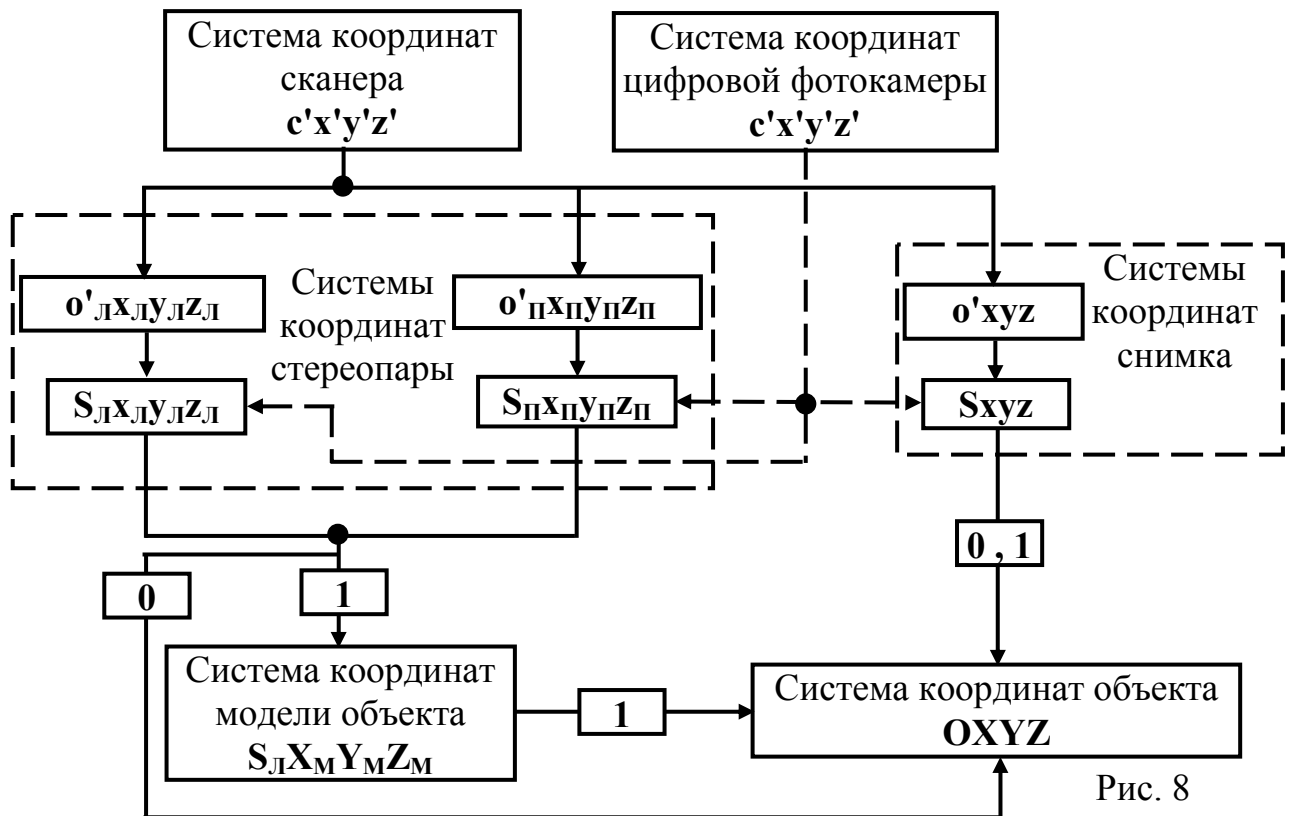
Система координат сканера c'x'y'z'

Система координат цифровой фотокамеры c'x'y'z'

$o'_Л x_Л y_Л z_Л$

Системы координат стереопары

$o'_П x_П y_П z_П$

Системы координат снимка

o'xyz

$S_Л x_Л y_Л z_Л$

$S_П x_П y_П z_П$

Sxyz

0 , 1

0

1

Система координат модели объекта $S_Л X_М Y_М Z_М$

1

Система координат объекта OXYZ

Рис. 8